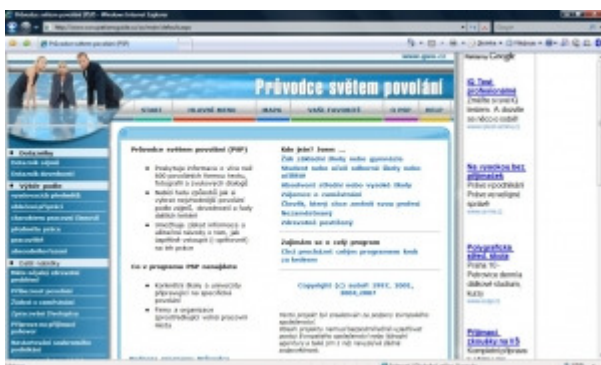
Průvodce světem povolání

Průvodce světem povolání (PSP)

Co v programu PSP naleznete

Kdo jste? Jsem ...

Zajímám se o celý program

Copyright (c) autoři 2001, 2003, 2004, 2007

Nový test profesionální

Na vysokou bez přijímaček

Přijímací zkoušky na VŠ